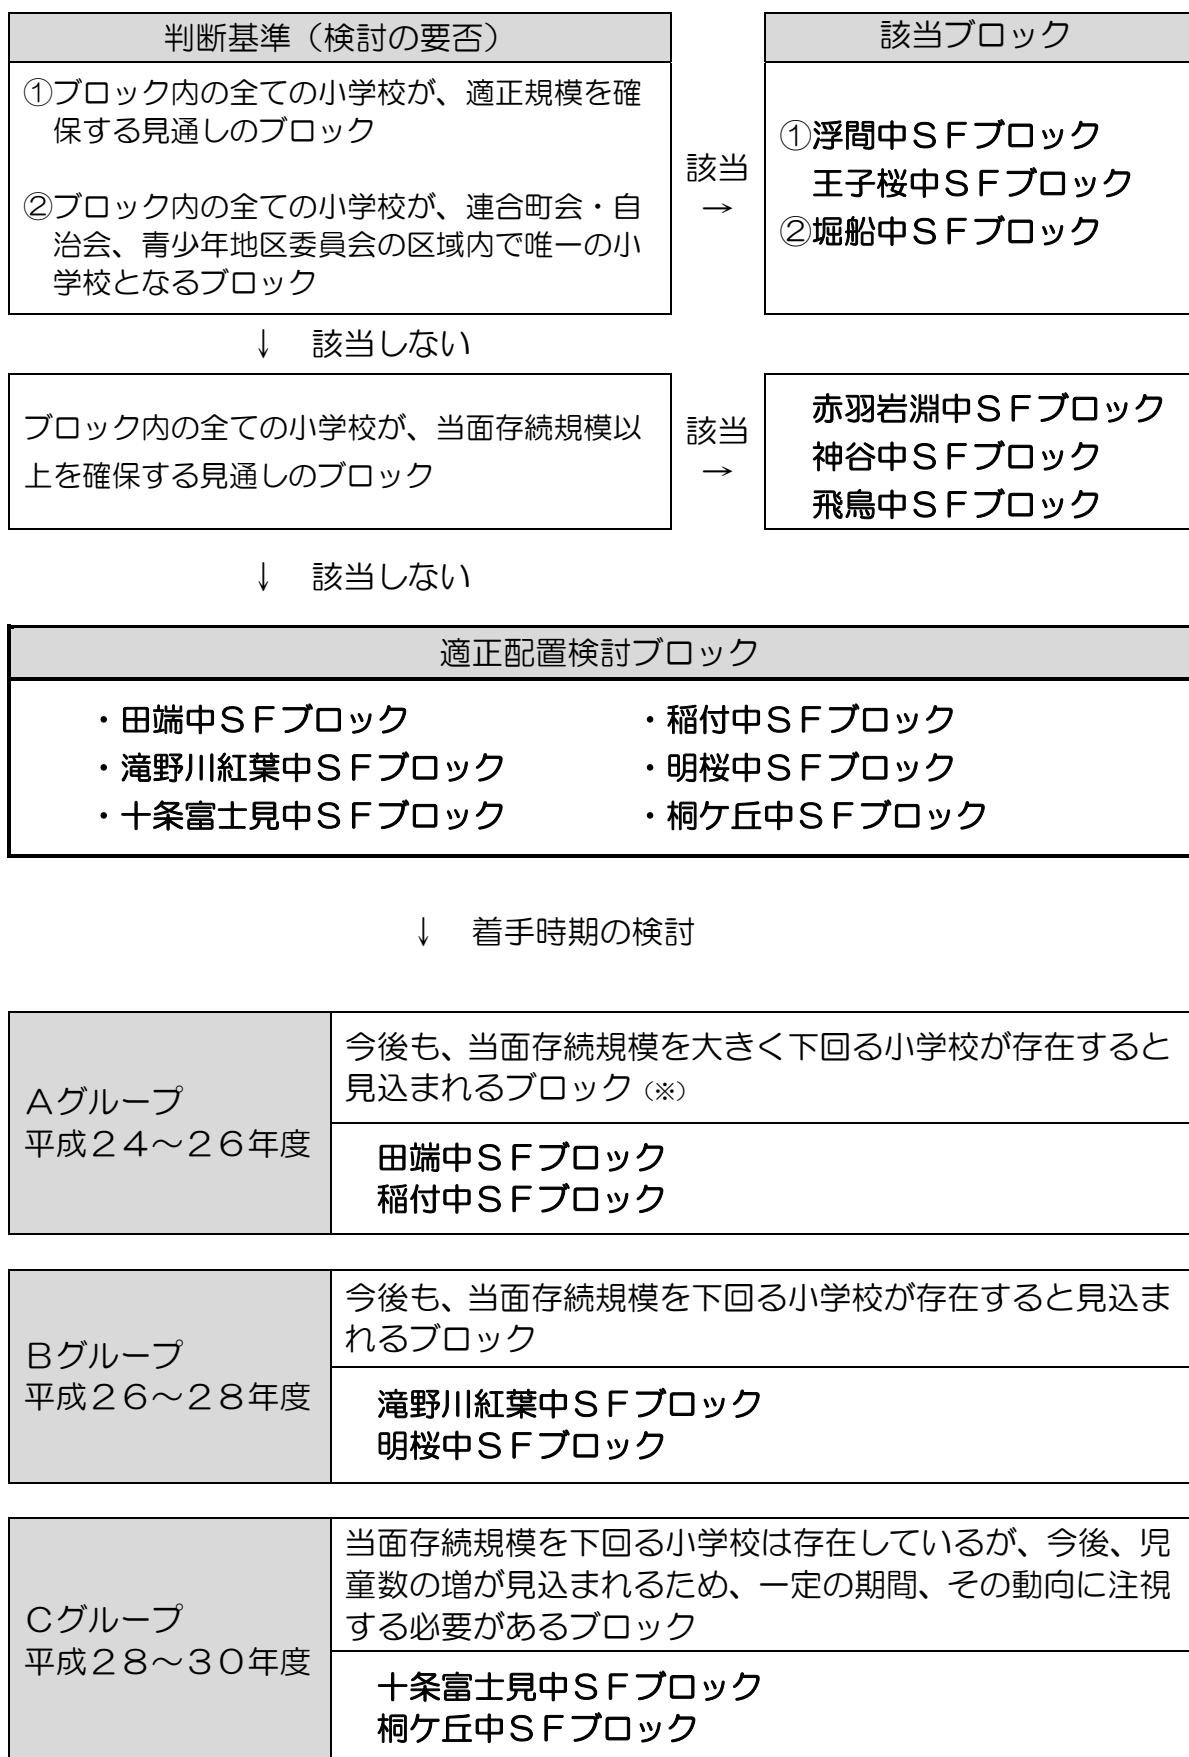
判断基準（検討の要否）

①ブロック内の全ての小学校が、適正規模を確保する見通しのブロック

②ブロック内の全ての小学校が、連合町会・自治会、青少年地区委員会の区域内で唯一の小学校となるブロック

該当
→

該当ブロック

①浮間中ＳＦブロック
王子桜中ＳＦブロック
②堀船中ＳＦブロック

↓　該当しない

ブロック内の全ての小学校が、当面存続規模以上を確保する見通しのブロック

該当
→

赤羽岩淵中ＳＦブロック
神谷中ＳＦブロック
飛鳥中ＳＦブロック

↓　該当しない

適正配置検討ブロック

・田端中ＳＦブロック
・滝野川紅葉中ＳＦブロック
・十条富士見中ＳＦブロック
・稲付中ＳＦブロック
・明桜中ＳＦブロック
・桐ケ丘中ＳＦブロック

↓　着手時期の検討

| Aグループ 平成２４～２６年度 | 今後も、当面存続規模を大きく下回る小学校が存在すると見込まれるブロック（※） |
|---|---|
| | 田端中ＳＦブロック 稲付中ＳＦブロック |

| Bグループ 平成２６～２８年度 | 今後も、当面存続規模を下回る小学校が存在すると見込まれるブロック |
|---|---|
| | 滝野川紅葉中ＳＦブロック 明桜中ＳＦブロック |

| Cグループ 平成２８～３０年度 | 当面存続規模を下回る小学校は存在しているが、今後、児童数の増が見込まれるため、一定の期間、その動向に注視する必要があるブロック |
|---|---|
| | 十条富士見中ＳＦブロック 桐ケ丘中ＳＦブロック |